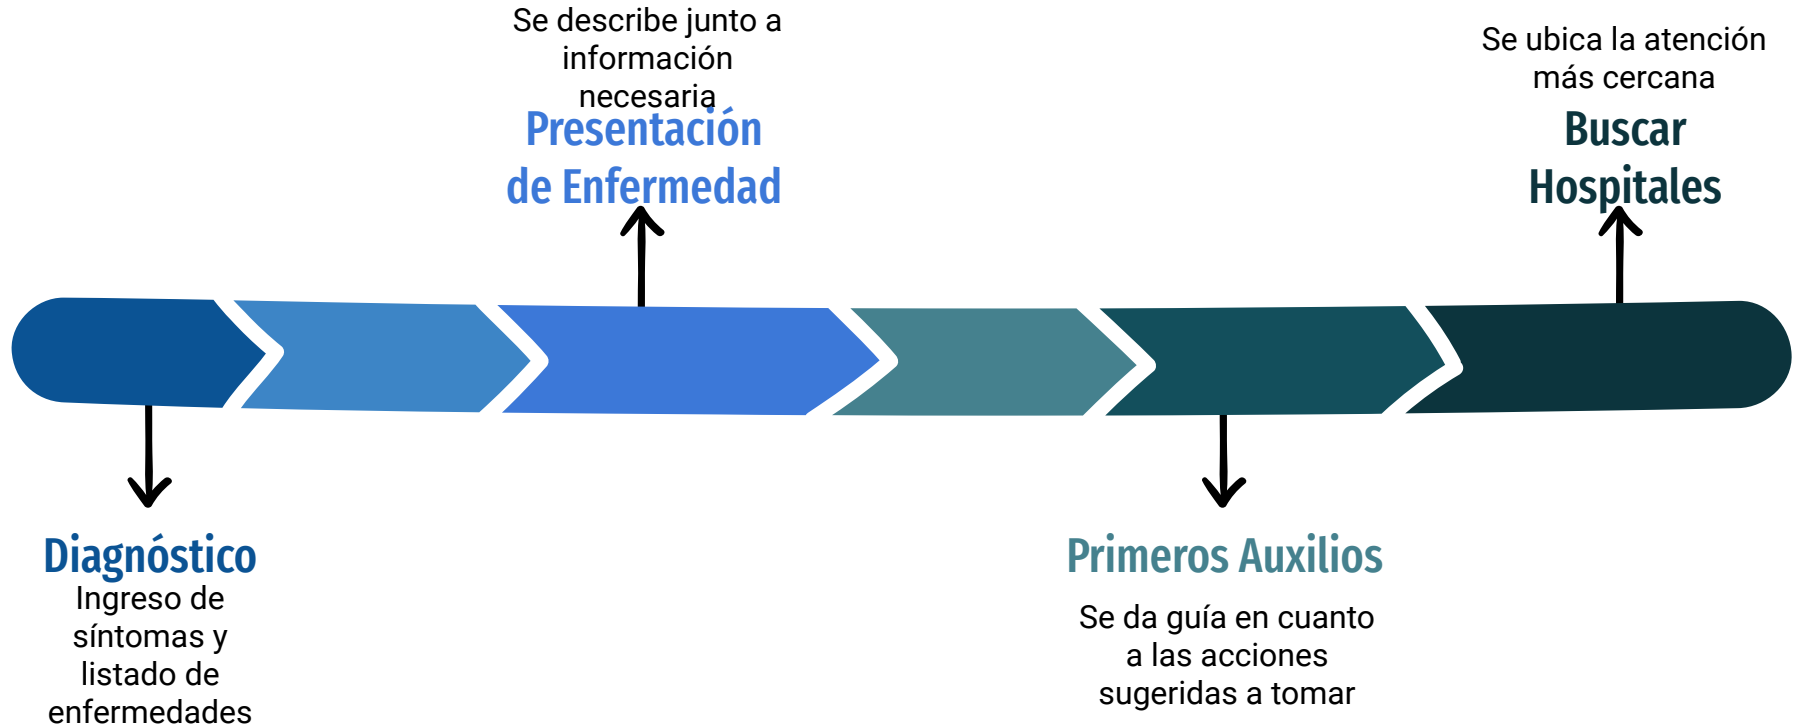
Se describe junto a información necesaria

Presentación de Enfermedad

Se ubica la atención más cercana

Buscar Hospitales

Diagnóstico

Ingreso de síntomas y listado de enfermedades

Primeros Auxilios

Se da guía en cuanto a las acciones sugeridas a tomar